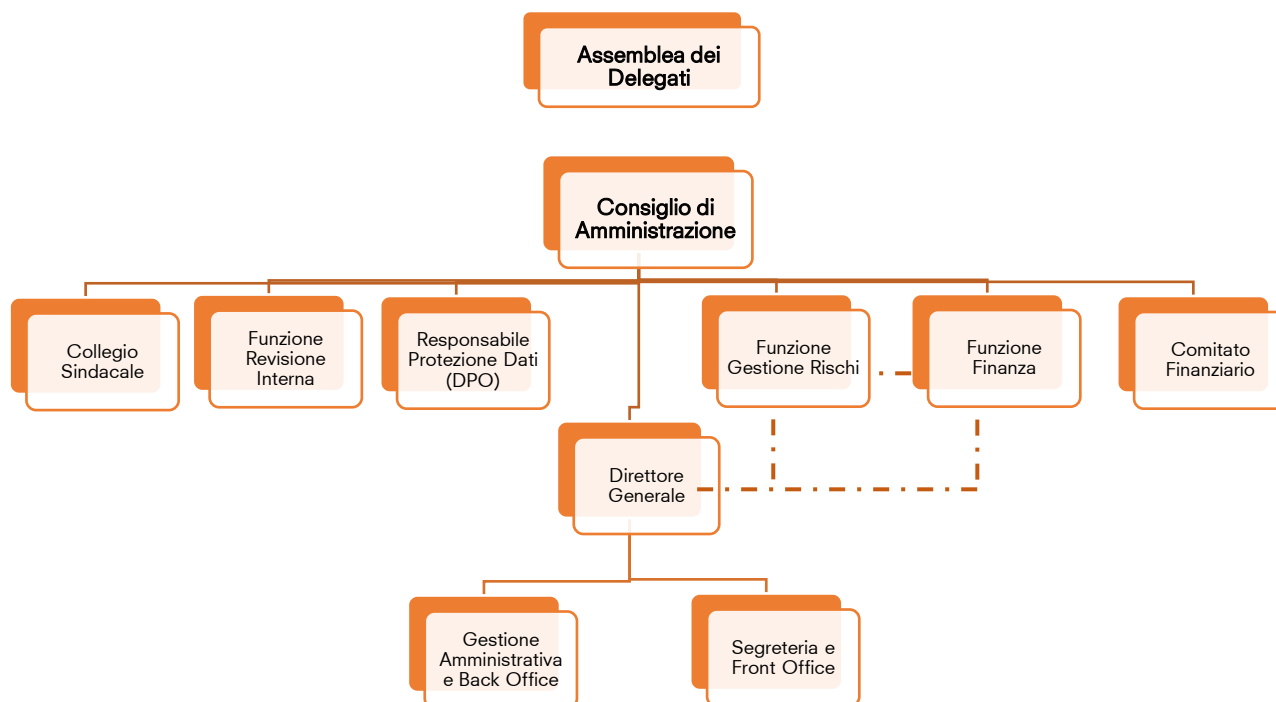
Assemblea dei Delegati

Consiglio di Amministrazione

Collegio Sindacale

Funzione Revisione Interna

Responsabile Protezione Dati (DPO)

Funzione Gestione Rischi

Funzione Finanza

Comitato Finanziario

Direttore Generale

Gestione Amministrativa e Back Office

Segreteria e Front Office